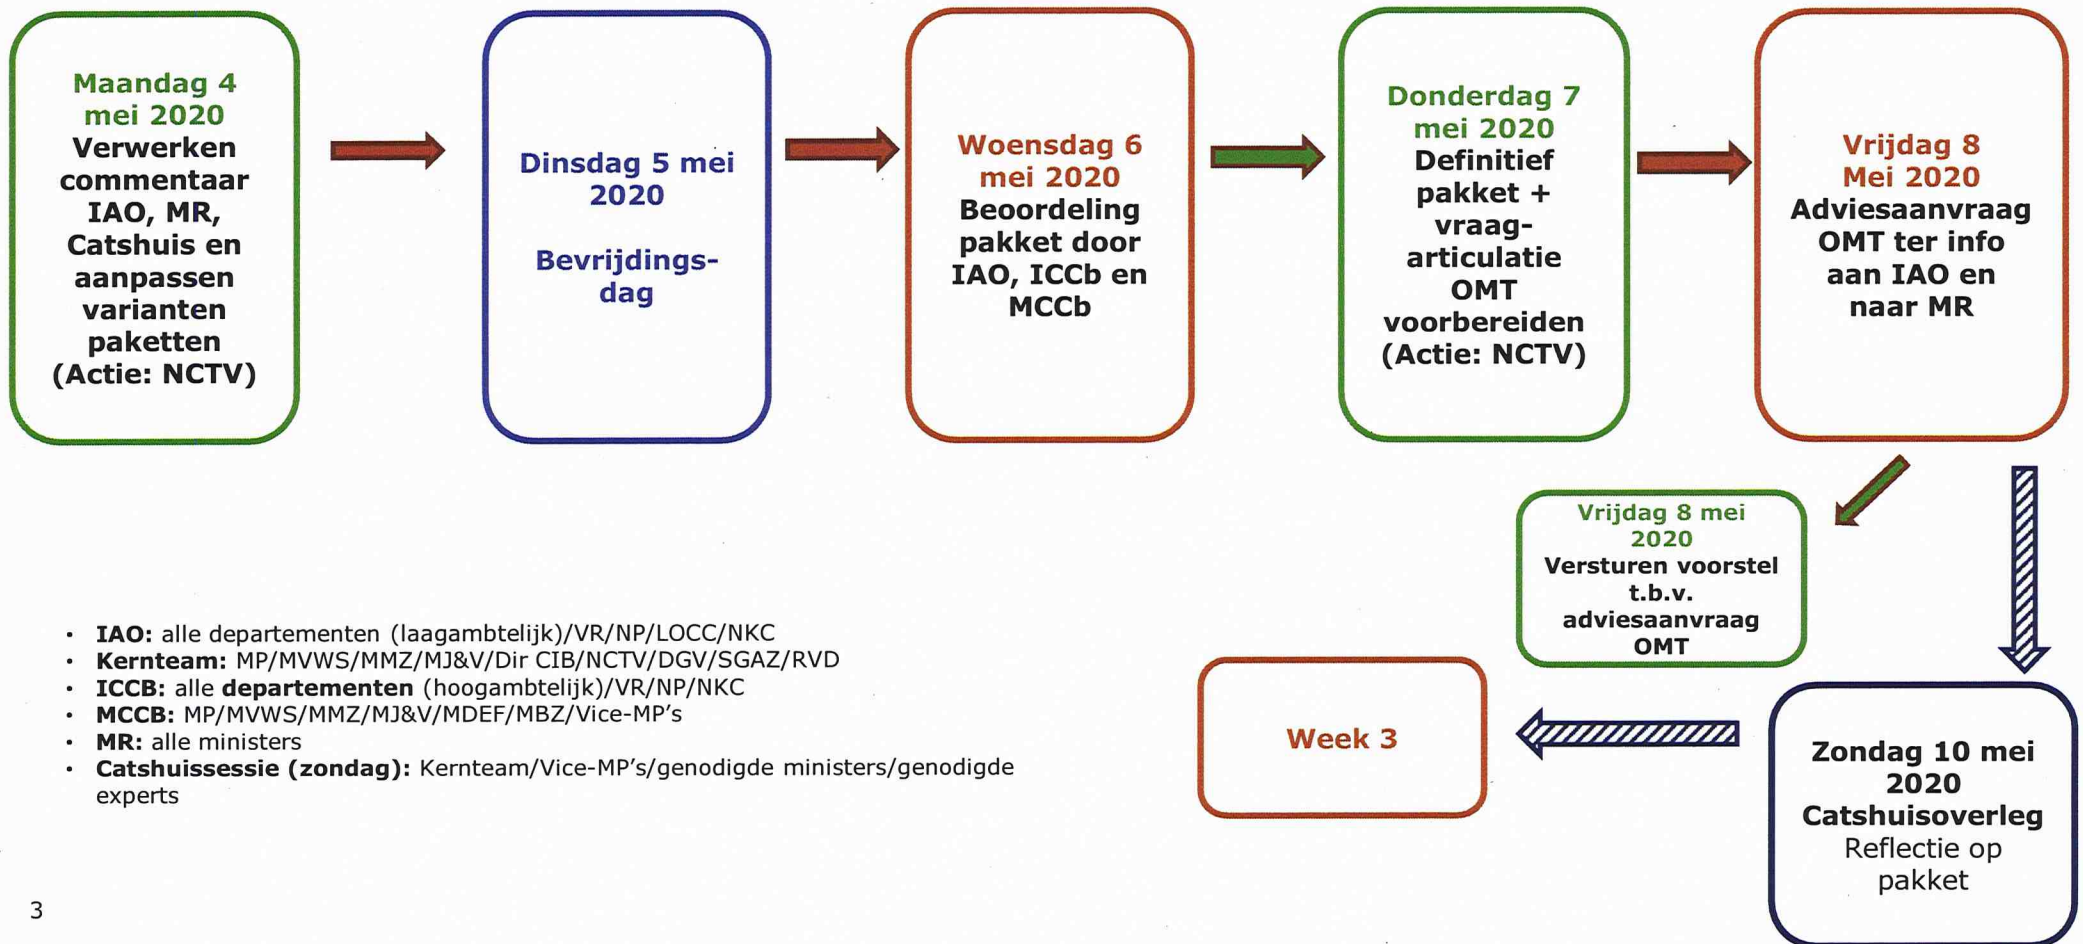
Maandag 4 mei 2020
Verwerken commentaar IAO, MR, Catshuis en aanpassen varianten paketten (Actie: NCTV)

Dinsdag 5 mei 2020

Bevrijdingsdag

Woensdag 6 mei 2020
Beoordeling pakket door IAO, ICCb en MCCb

Donderdag 7 mei 2020
Definitief pakket + vraagarticulatie OMT voorbereiden (Actie: NCTV)

Vrijdag 8 Mei 2020
Adviesaanvraag OMT ter info aan IAO en naar MR

Vrijdag 8 mei 2020
Versturen voorstel t.b.v. adviesaanvraag OMT

Zondag 10 mei 2020
Catshuisoverleg
Reflectie op pakket

Week 3

• IAO: alle departementen (laagambtelijk)/VR/NP/LOCC/NKC
• Kernteam: MP/MVWS/MMZ/MJ&V/Dir CIB/NCTV/DGV/SGAZ/RVD
• ICCB: alle departementen (hoogambtelijk)/VR/NP/NKC
• MCCB: MP/MVWS/MMZ/MJ&V/MDEF/MBZ/Vice-MP's
• MR: alle ministers
• Catshuissessie (zondag): Kernteam/Vice-MP's/genodigde ministers/genodigde experts

3